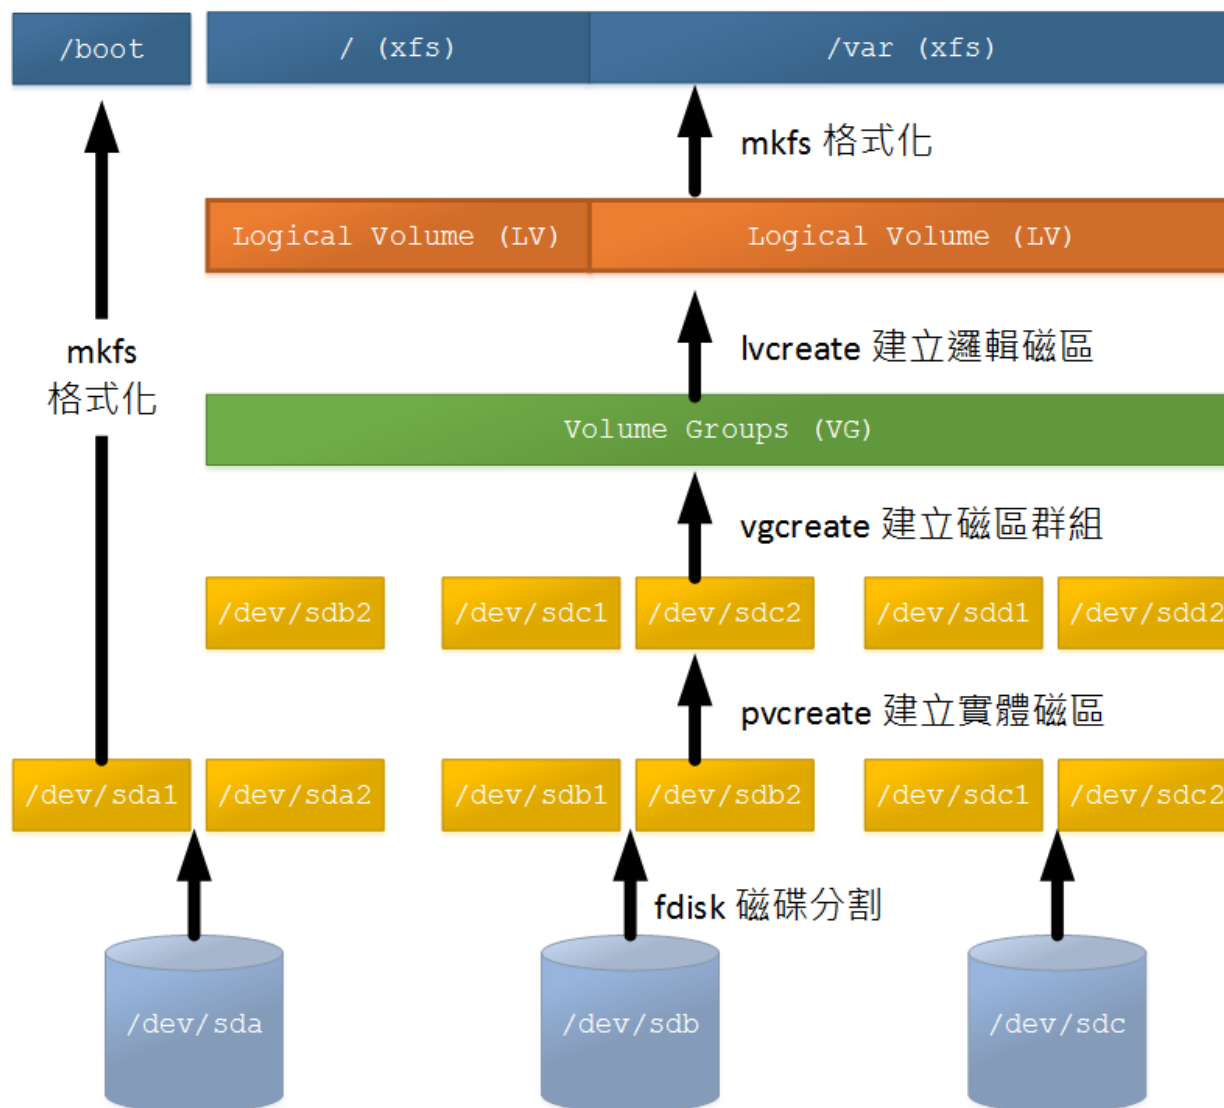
/boot

/ (xfs)

/var (xfs)

mkfs 格式化

Logical Volume (LV)

Logical Volume (LV)

lvcreate 建立邏輯磁區

mkfs
格式化

Volume Groups (VG)

vgcreate 建立磁區群組

/dev/sdb2

/dev/sdc1

/dev/sdc2

/dev/sdd1

/dev/sdd2

pvcreate 建立實體磁區

/dev/sda1

/dev/sda2

/dev/sdb1

/dev/sdb2

/dev/sdc1

/dev/sdc2

fdisk 磁碟分割

/dev/sda

/dev/sdb

/dev/sdc